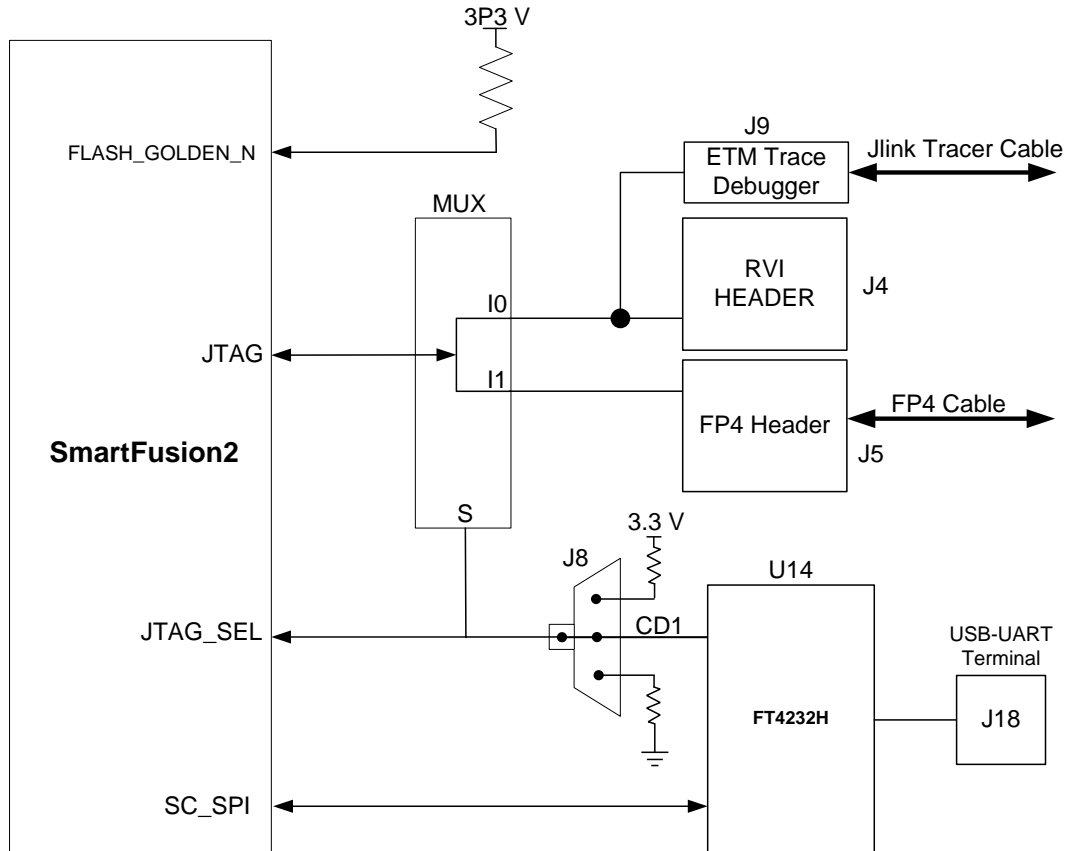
3P3 V

FLASH_GOLDEN_N

J9

ETM Trace Debugger

Jlink Tracer Cable

MUX

RVI HEADER

J4

I0

JTAG

I1

FP4 Header

FP4 Cable

SmartFusion2

J5

S

3.3 V

J8

U14

JTAG_SEL

CD1

USB-UART Terminal

FT4232H

J18

SC_SPI